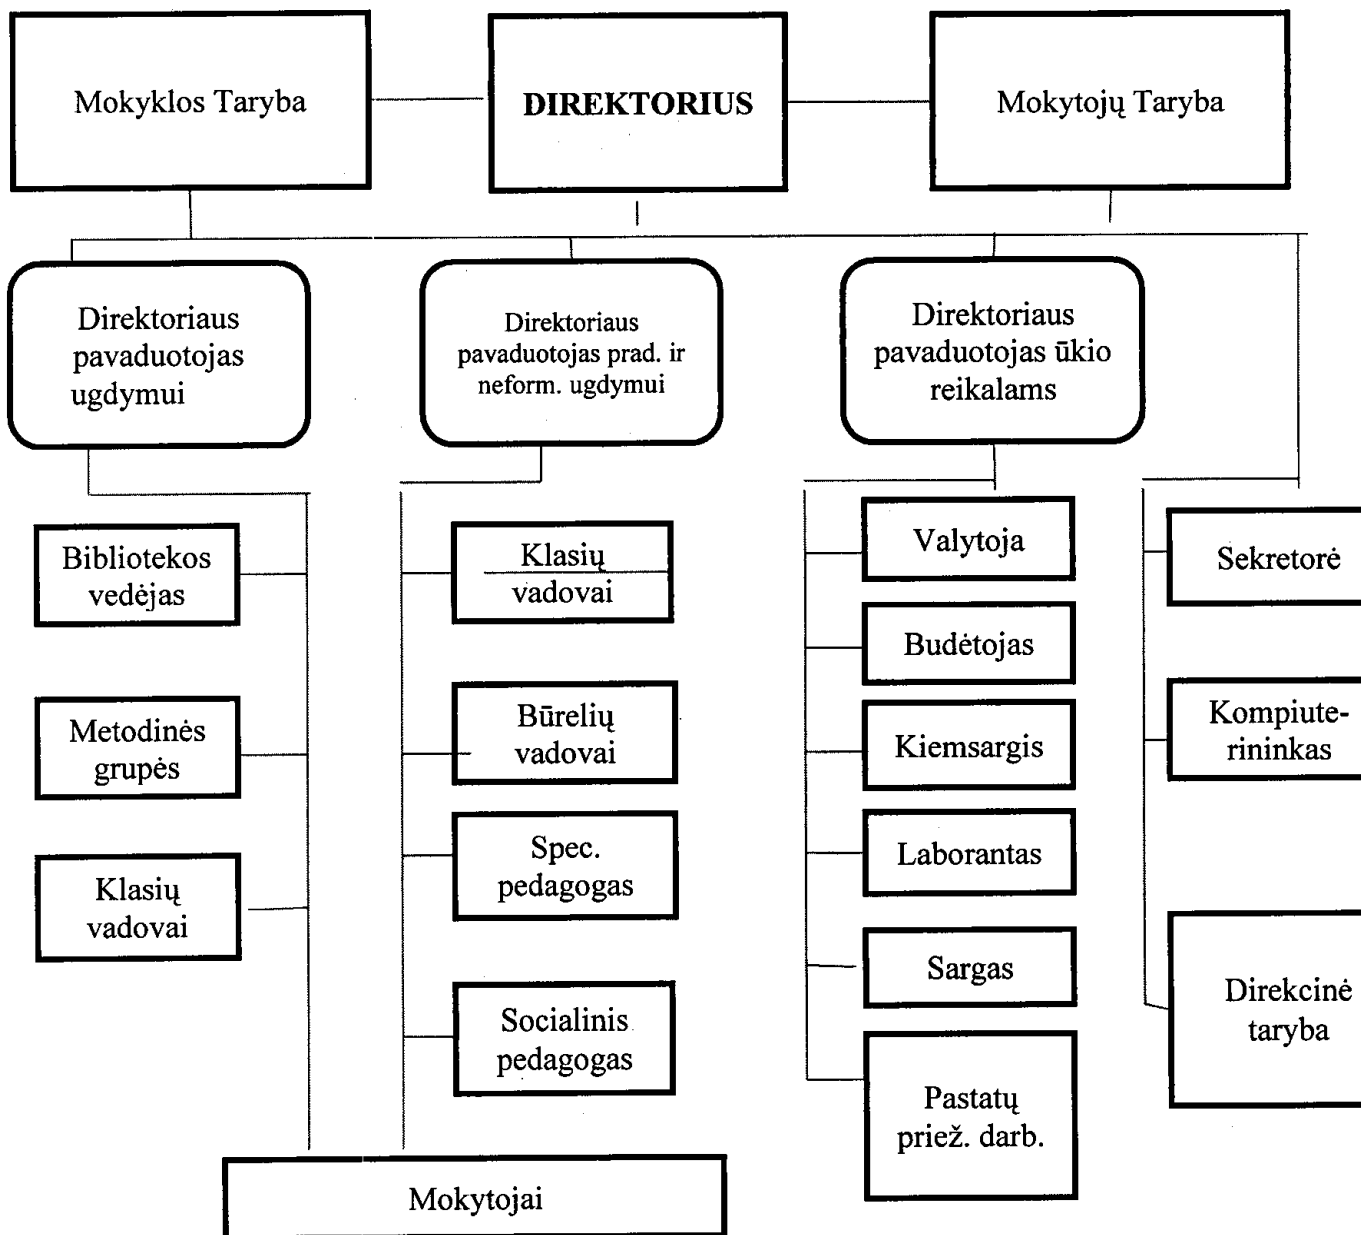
Mokyklos Taryba

DIREKTORIUS

Mokytojų Taryba

Direktoriaus pavaduotojas ugdymui

Direktoriaus pavaduotojas prad. ir neform. ugdymui

Direktoriaus pavaduotojas ūkio reikalams

Bibliotekos vedėjas

Metodinės grupės

Klasių vadovai

Klasių vadovai

Būrelių vadovai

Spec. pedagogas

Socialinis pedagogas

Valytoja

Budėtojas

Kiemsargis

Laborantas

Sargas

Pastatų priež. darb.

Sekretorė

Kompiuterininkas

Direkcinė taryba

Mokytojai